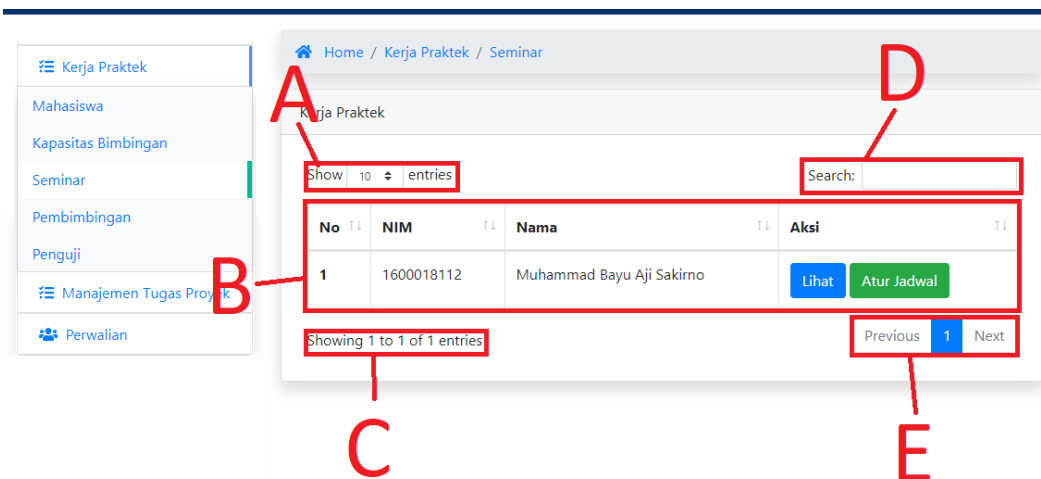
Kerja Praktek
Mahasiswa
Kapasitas Bimbingan
Seminar
Pembimbingan
Penguji
Manajemen Tugas Proyek
Perwalian

Home / Kerja Praktek / Seminar

Kerja Praktek

A

D

Show 10 entries

Search:

B

| No | NIM | Nama | Aksi |
|---|---|---|---|
| 1 | 1600018112 | Muhammad Bayu Aji Sakirno | Lihat Atur Jadwal |

Showing 1 to 1 of 1 entries

Previous 1 Next

C

E